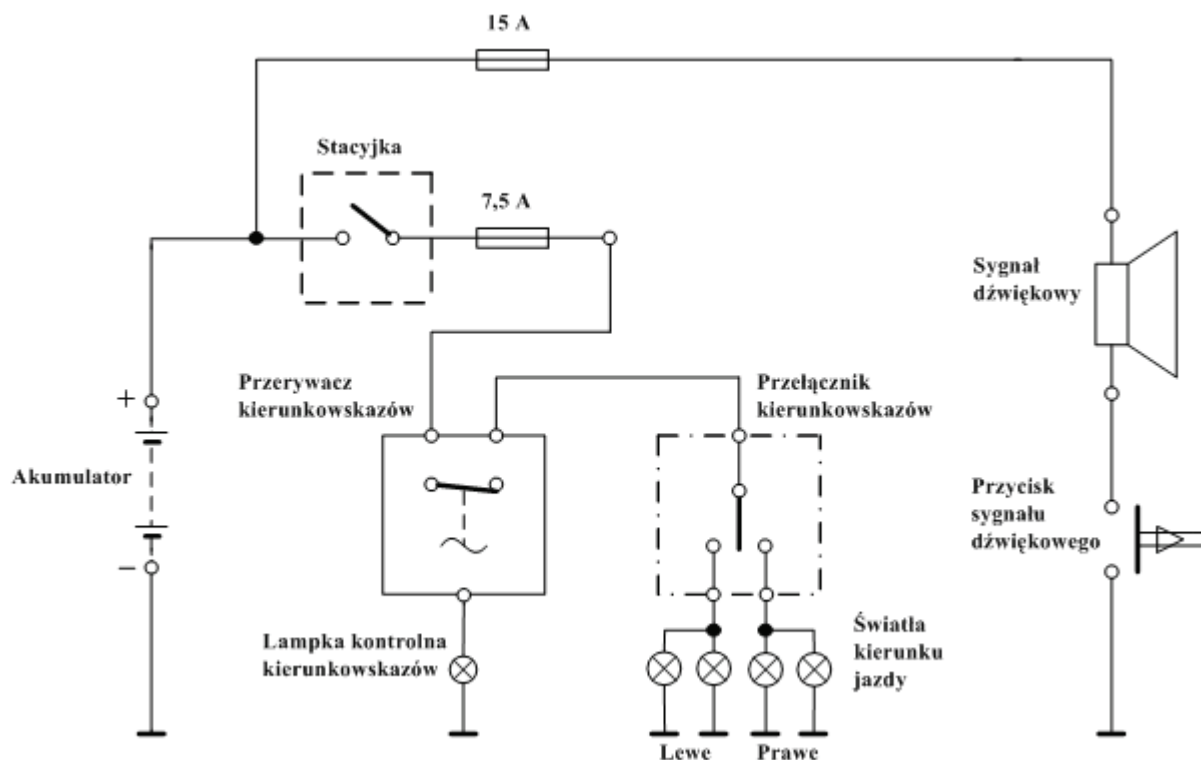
15 A

Stacyjka

7,5 A

Sygnał dźwiękowy

Przerywacz kierunkowskazów

Przełącznik kierunkowskazów

+

Akumulator

–

Przycisk sygnału dźwiękowego

Lampka kontrolna kierunkowskazów

Światła kierunku jazdy

Lewe

Prawe